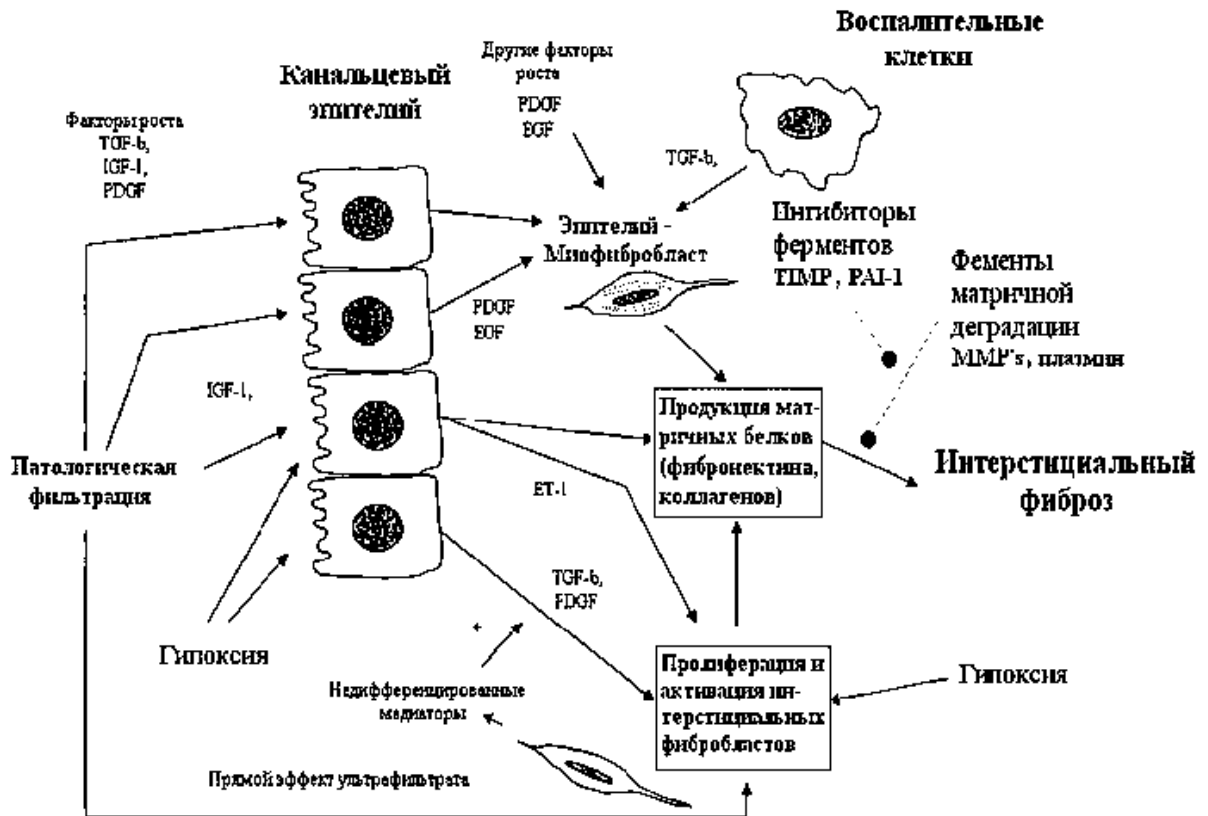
Воспалительные клетки

Канальцевый эпителий

Другие факторы роста
PDGF
EGF

Факторы роста
TGF-b,
IGF-I,
PDGF

TGF-b,

Эпителий - Миофибробласт

Ингибиторы ферментов
TIMP, PAI-1

Фементы матричной деградации
MMP's, плазмин

PDGF
EGF

IGF-1,

Продукция матричных белков (фибронектина, коллагенов)

Патологическая фильтрация

ET-1

Интерстициальный фиброз

TGF-b,
PDGF

Гипоксия

+

Пролиферация и активация интерстициальных фибробластов

Гипоксия

Недифференцированные медиаторы

Прямой эффект ультрафильтрата